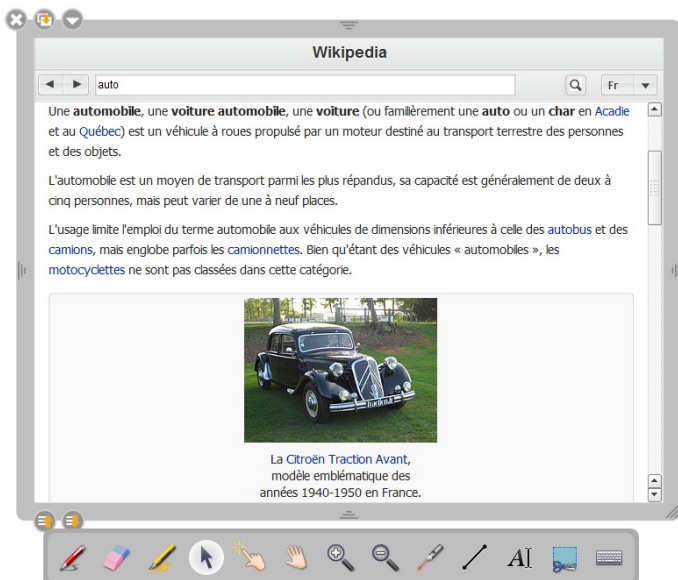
Wikipedia

auto

Fr

Une **automobile**, une **voiture automobile**, une **voiture** (ou familièrement une **auto** ou un **char** en Acadie et au Québec) est un véhicule à roues propulsé par un moteur destiné au transport terrestre des personnes et des objets.

L'automobile est un moyen de transport parmi les plus répandus, sa capacité est généralement de deux à cinq personnes, mais peut varier de une à neuf places.

L'usage limite l'emploi du terme automobile aux véhicules de dimensions inférieures à celle des autobus et des camions, mais englobe parfois les camionnettes. Bien qu'étant des véhicules « automobiles », les motocyclettes ne sont pas classées dans cette catégorie.

La Citroën Traction Avant, modèle emblématique des années 1940-1950 en France.